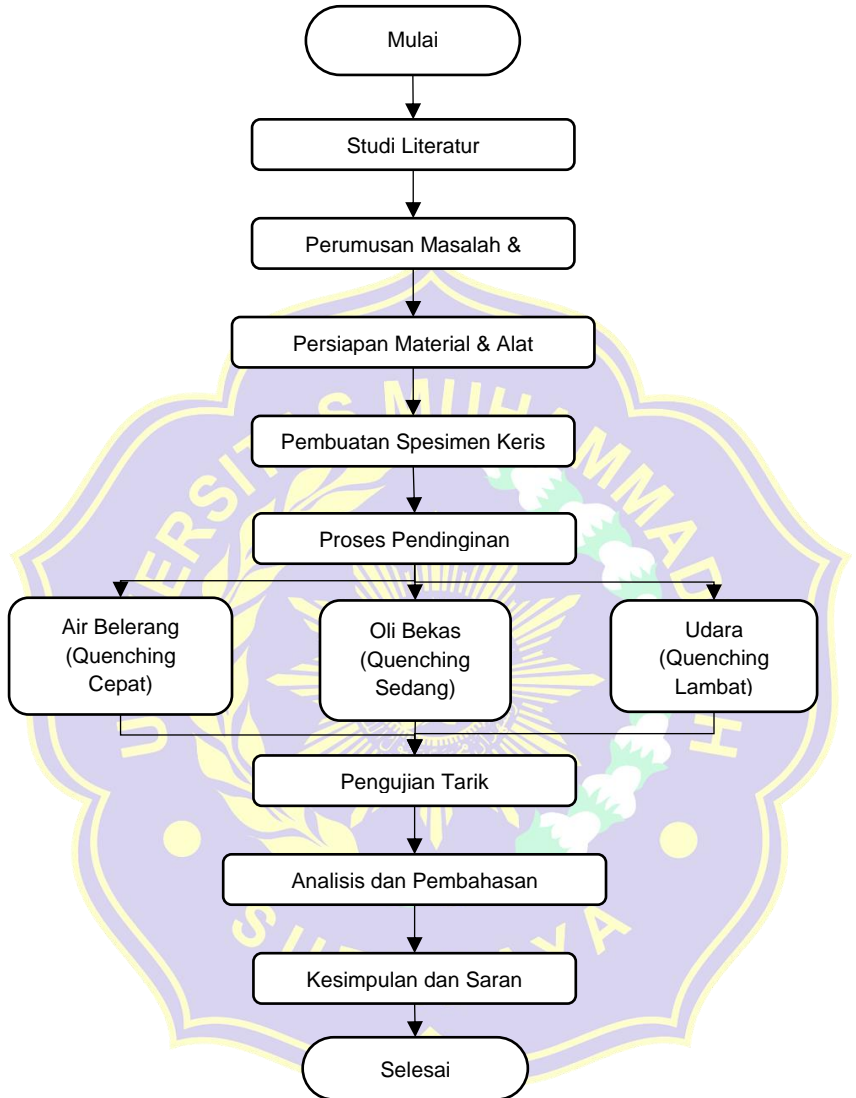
Mulai

Studi Literatur

Perumusan Masalah &

Persiapan Material & Alat

Pembuatan Spesimen Keris

Proses Pendinginan

Air Belerang (Quenching Cepat)

Oli Bekas (Quenching Sedang)

Udara (Quenching Lambat)

Pengujian Tarik

Analisis dan Pembahasan

Kesimpulan dan Saran

Selesai

UNIVERSITAS MUHAMMADIYAH SURABAYA